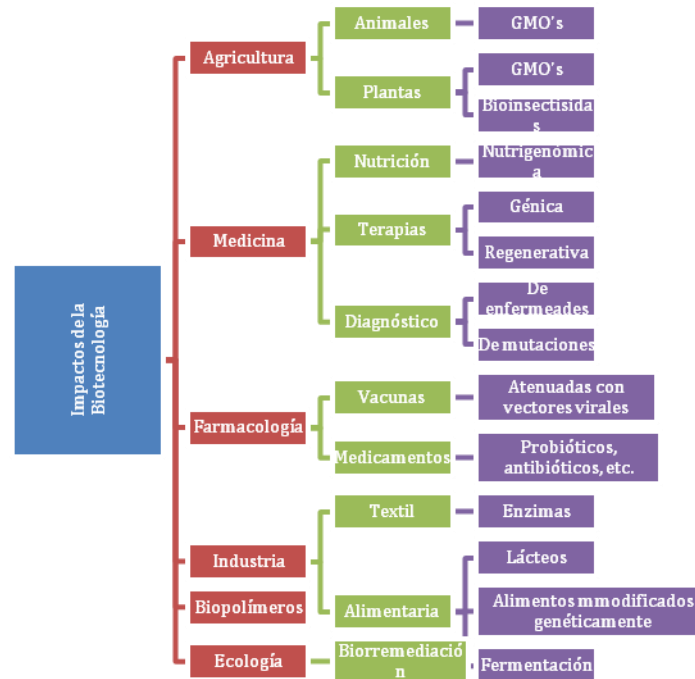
Impactos de la Biotecnología

Agricultura
Animales
GMO's
Plantas
GMO's
Bioinsectisidas

Medicina
Nutrición
Nutrigenómica
Terapias
Génica
Regenerativa
Diagnóstico
De enfermeades
De mutaciones

Farmacología
Vacunas
Atenuadas con vectores virales
Medicamentos
Probióticos, antibióticos, etc.

Industria
Textil
Enzimas
Alimentaria
Lácteos
Alimentos mmodificados genéticamente

Biopolímeros

Ecología
Biorremediación
Fermentación